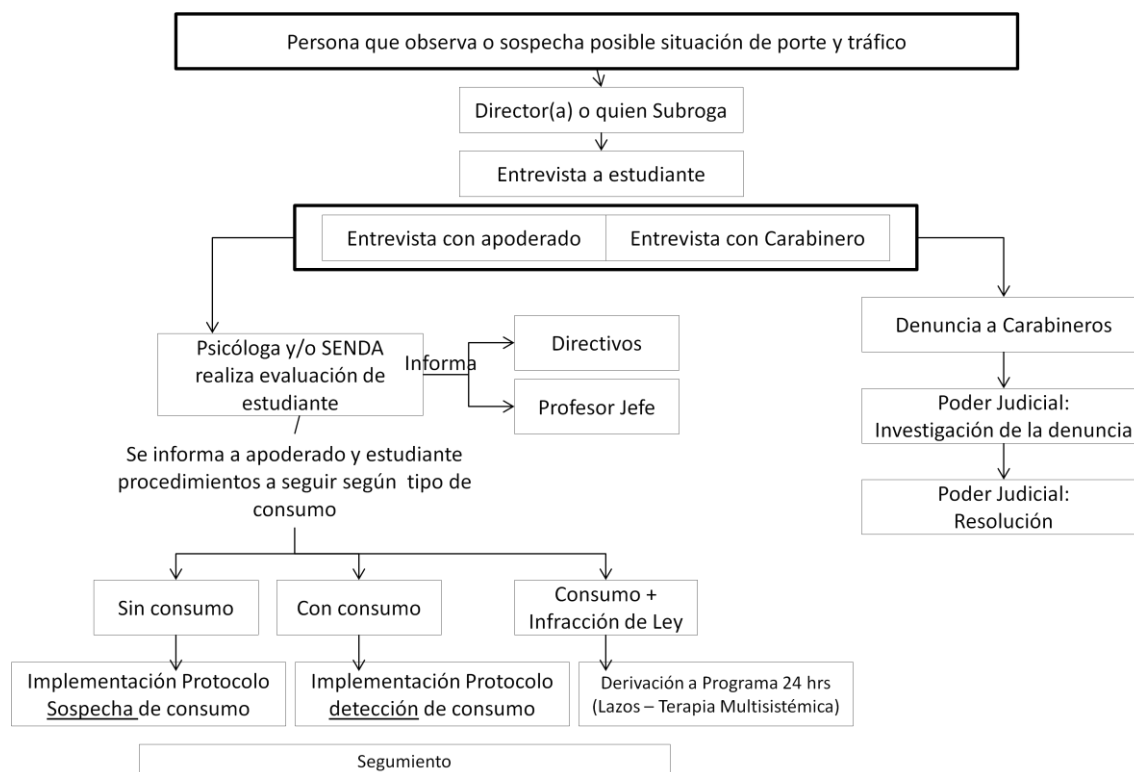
Persona que observa o sospecha posible situación de porte y tráfico

Director(a) o quien Subroga

Entrevista a estudiante

Entrevista con apoderado

Entrevista con Carabinero

Psicóloga y/o SENDA realiza evaluación de estudiante

Informa

Directivos

Profesor Jefe

Se informa a apoderado y estudiante procedimientos a seguir según tipo de consumo

Denuncia a Carabineros

Poder Judicial: Investigación de la denuncia

Poder Judicial: Resolución

Sin consumo

Con consumo

Consumo + Infracción de Ley

Implementación Protocolo Sospecha de consumo

Implementación Protocolo detección de consumo

Derivación a Programa 24 hrs (Lazos – Terapia Multisistémica)

Segumiento